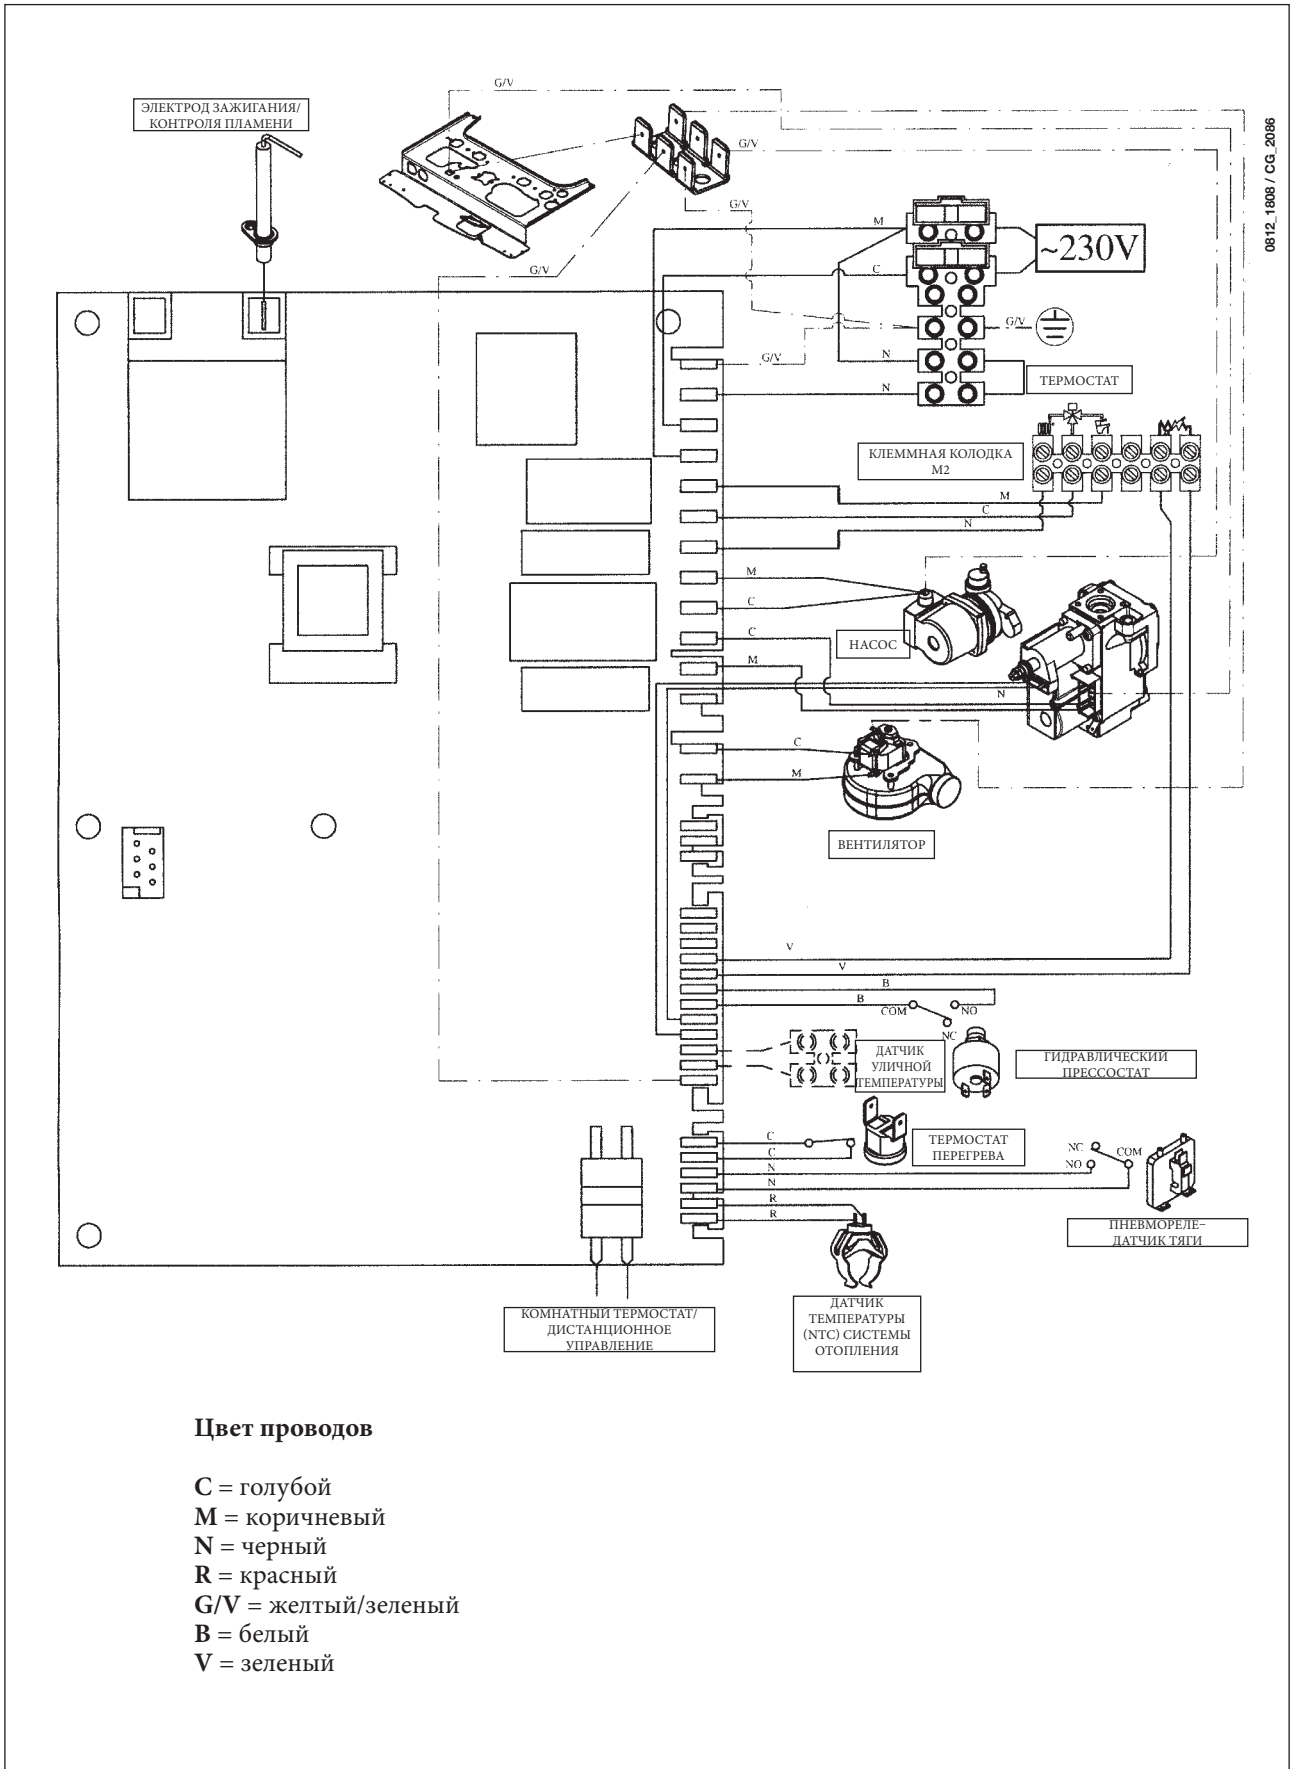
0812_1808 / CG_2086

ЭЛЕКТРОД ЗАЖИГАНИЯ/ КОНТРОЛЯ ПЛАМЕНИ

G/V
G/V
G/V
G/V
M
C
~230V
G/V
G/V
N
N
ТЕРМОСТАТ

КЛЕММНАЯ КОЛОДКА M2
M
C
N

M
C
C
M
НАСОС
N

C
M
ВЕНТИЛЯТОР

V
V
B
B
COM
NO
NC
ДАТЧИК УЛИЧНОЙ ТЕМПЕРАТУРЫ
ГИДРАВЛИЧЕСКИЙ ПРЕССОСТАТ

C
C
N
N
R
R
ТЕРМОСТАТ ПЕРЕГРЕВА
NC
NO
COM
ПНЕВМОРЕЛЕ-ДАТЧИК ТЯГИ

КОМНАТНЫЙ ТЕРМОСТАТ/ ДИСТАНЦИОННОЕ УПРАВЛЕНИЕ

ДАТЧИК ТЕМПЕРАТУРЫ (NTC) СИСТЕМЫ ОТОПЛЕНИЯ

Цвет проводов

C = голубой
M = коричневый
N = черный
R = красный
G/V = желтый/зеленый
B = белый
V = зеленый